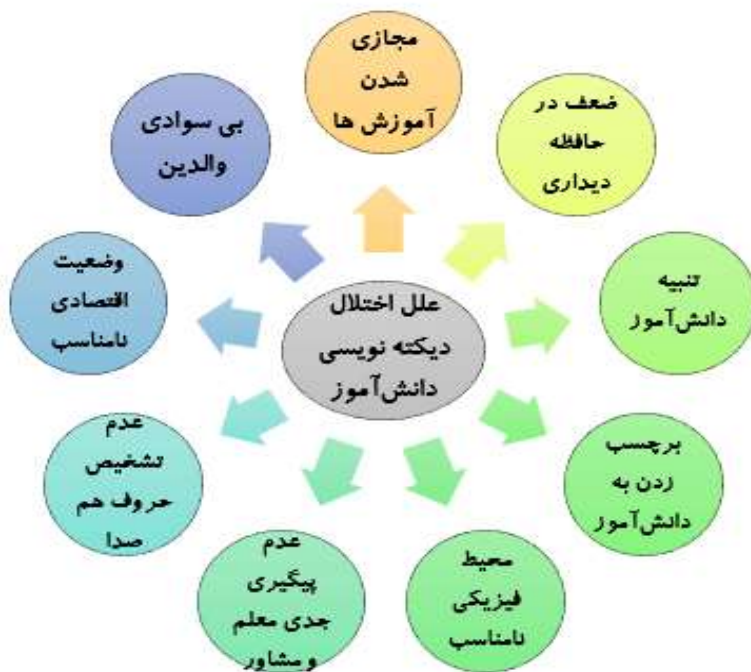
علل اختلال دیکته نویسی دانش‌آموز

مجازی شدن آموزش ها

ضعف در حافظه دیداری

تنبیه دانش‌آموز

برچسب زدن به دانش‌آموز

محیط فیزیکی نامناسب

عدم پیگیری جدی معلم و مشاور

عدم تشخیص حروف هم صدا

وضعیت اقتصادی نامناسب

بی سوادی والدین